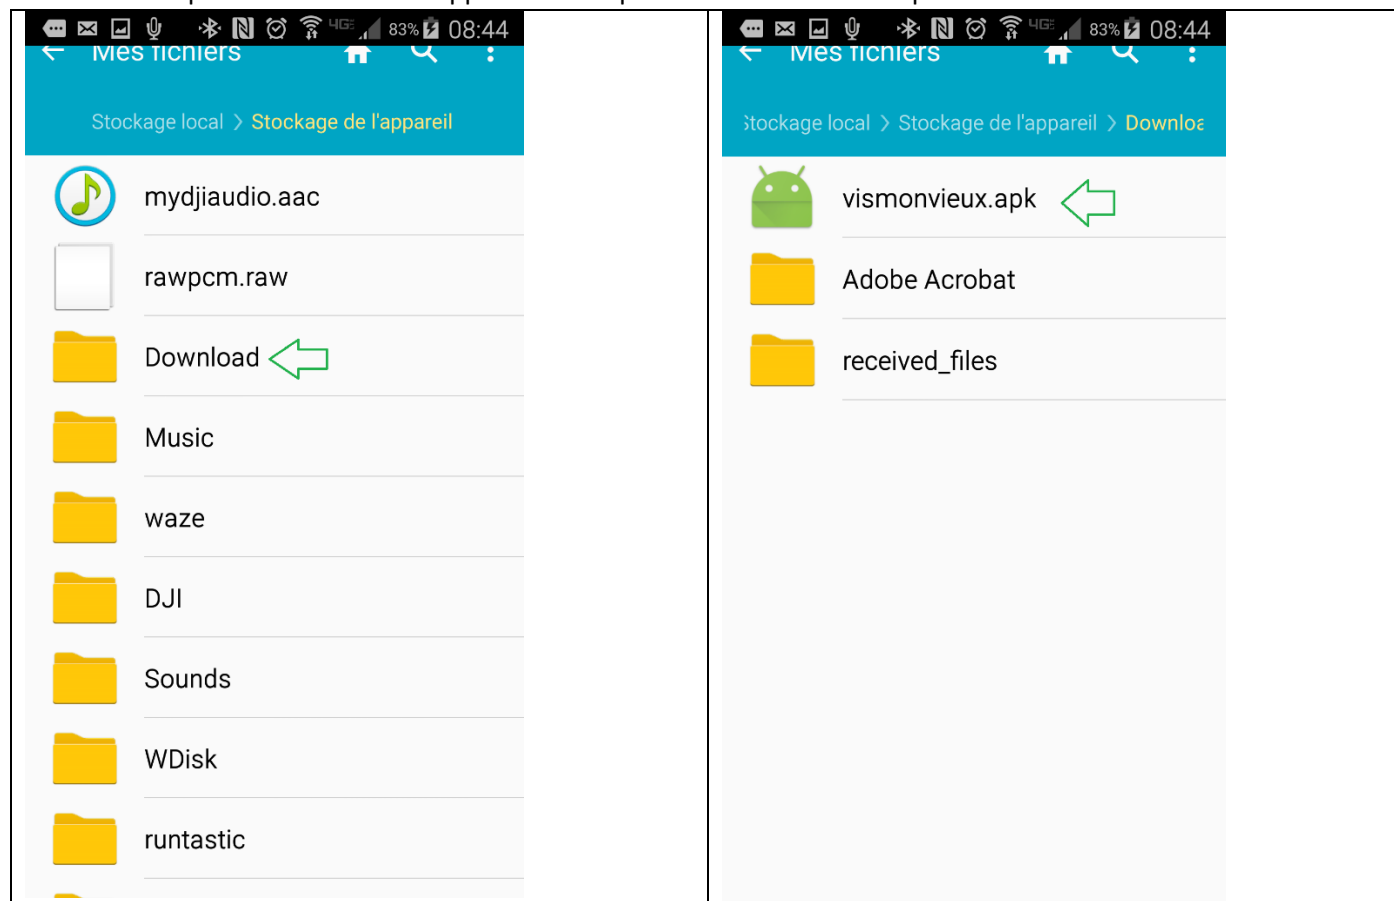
4G 83% 08:44

Mes fichiers

Stockage local > Stockage de l'appareil

mydjiaudio.aac

rawpcm.raw

Download

Music

waze

DJI

Sounds

WDisk

runtastic

4G 83% 08:44

Mes fichiers

Stockage local > Stockage de l'appareil > Downloa

vismonvieux.apk

Adobe Acrobat

received_files